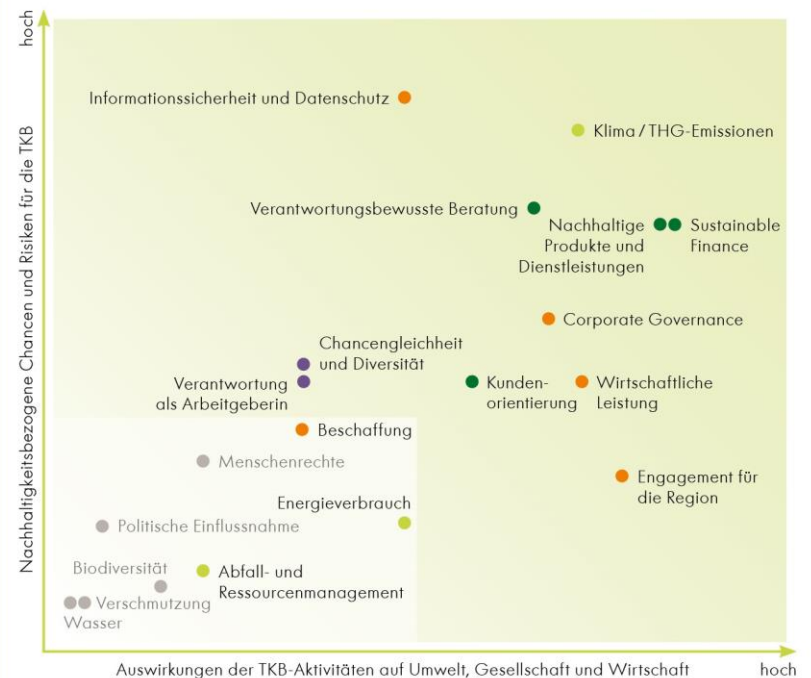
hoch

Nachhaltigkeitsbezogene Chancen und Risiken für die TKB

Informationssicherheit und Datenschutz

Klima / THG-Emissionen

Verantwortungsbewusste Beratung

Nachhaltige Produkte und Dienstleistungen

Sustainable Finance

Corporate Governance

Chancengleichheit und Diversität

Verantwortung als Arbeitgeberin

Kundenorientierung

Wirtschaftliche Leistung

Beschaffung

Menschenrechte

Engagement für die Region

Energieverbrauch

Politische Einflussnahme

Biodiversität

Abfall- und Ressourcenmanagement

Verschmutzung

Wasser

Auswirkungen der TKB-Aktivitäten auf Umwelt, Gesellschaft und Wirtschaft

hoch